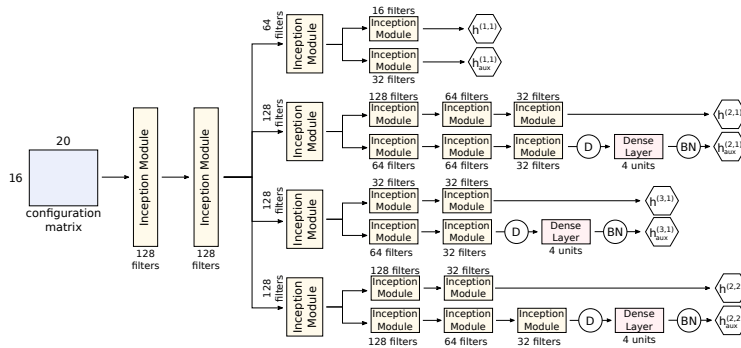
20

16

configuration matrix

Inception Module

128 filters

Inception Module

128 filters

64 filters

Inception Module

16 filters

Inception Module

$h^{(1,1)}$

Inception Module

32 filters

$h^{(1,1)}_{aux}$

128 filters

Inception Module

128 filters

Inception Module

64 filters

Inception Module

32 filters

Inception Module

$h^{(2,1)}$

Inception Module

64 filters

Inception Module

64 filters

Inception Module

32 filters

D

Dense Layer

4 units

BN

$h^{(2,1)}_{aux}$

128 filters

Inception Module

32 filters

Inception Module

32 filters

Inception Module

$h^{(3,1)}$

Inception Module

64 filters

Inception Module

32 filters

D

Dense Layer

4 units

BN

$h^{(3,1)}_{aux}$

128 filters

Inception Module

128 filters

Inception Module

32 filters

Inception Module

$h^{(2,2)}$

Inception Module

128 filters

Inception Module

64 filters

Inception Module

32 filters

D

Dense Layer

4 units

BN

$h^{(2,2)}_{aux}$